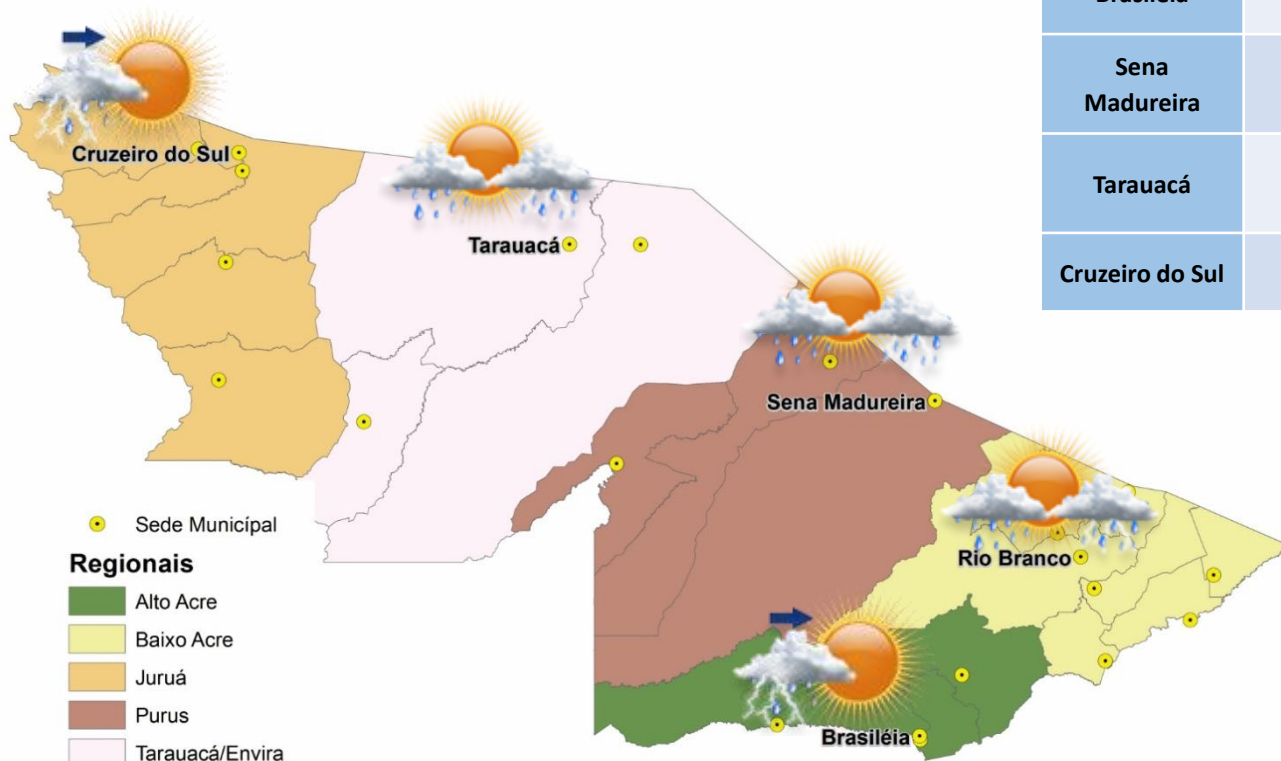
Brasiléia

| Sena Madureira | |
|---|---|
| Tarauacá | |
| Cruzeiro do Sul | |

Cruzeiro do Sul

Tarauacá

Sena Madureira

Rio Branco

Brasiléia

Sede Municipal

Regionais

Alto Acre

Baixo Acre

Juruá

Purus

Tarauacá/Envira